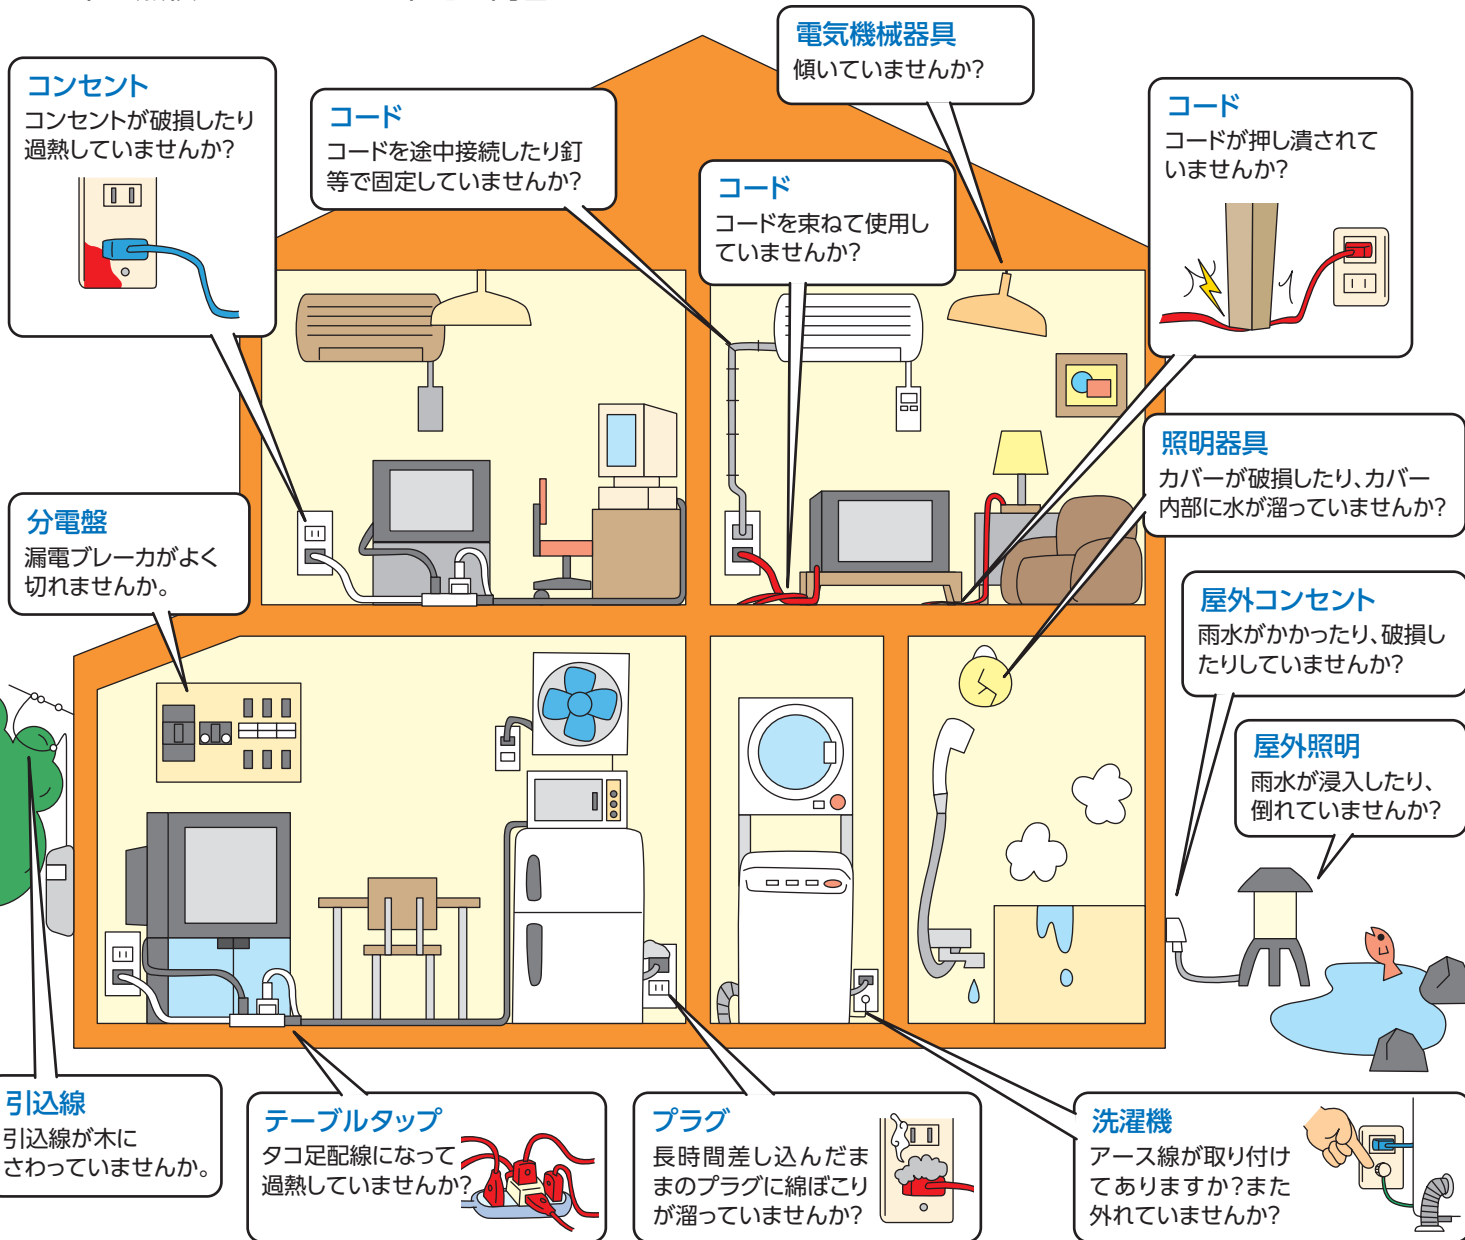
コンセント
コンセントが破損したり過熱していませんか?

コード
コードを途中接続したり釘等で固定していませんか?

電気機械器具
傾いていませんか?

コード
コードを束ねて使用していませんか?

コード
コードが押し潰されていませんか?

照明器具
カバーが破損したり、カバー内部に水が溜っていませんか?

分電盤
漏電ブレーカがよく切れませんか。

屋外コンセント
雨水がかかったり、破損したりしていませんか?

屋外照明
雨水が浸入したり、倒れていませんか?

引込線
引込線が木にさわっていませんか。

テーブルタップ
タコ足配線になって過熱していませんか?

プラグ
長時間差し込んだままのプラグに綿ぼこりが溜っていませんか?

洗濯機
アース線が取り付けてありますか?また外れていませんか?